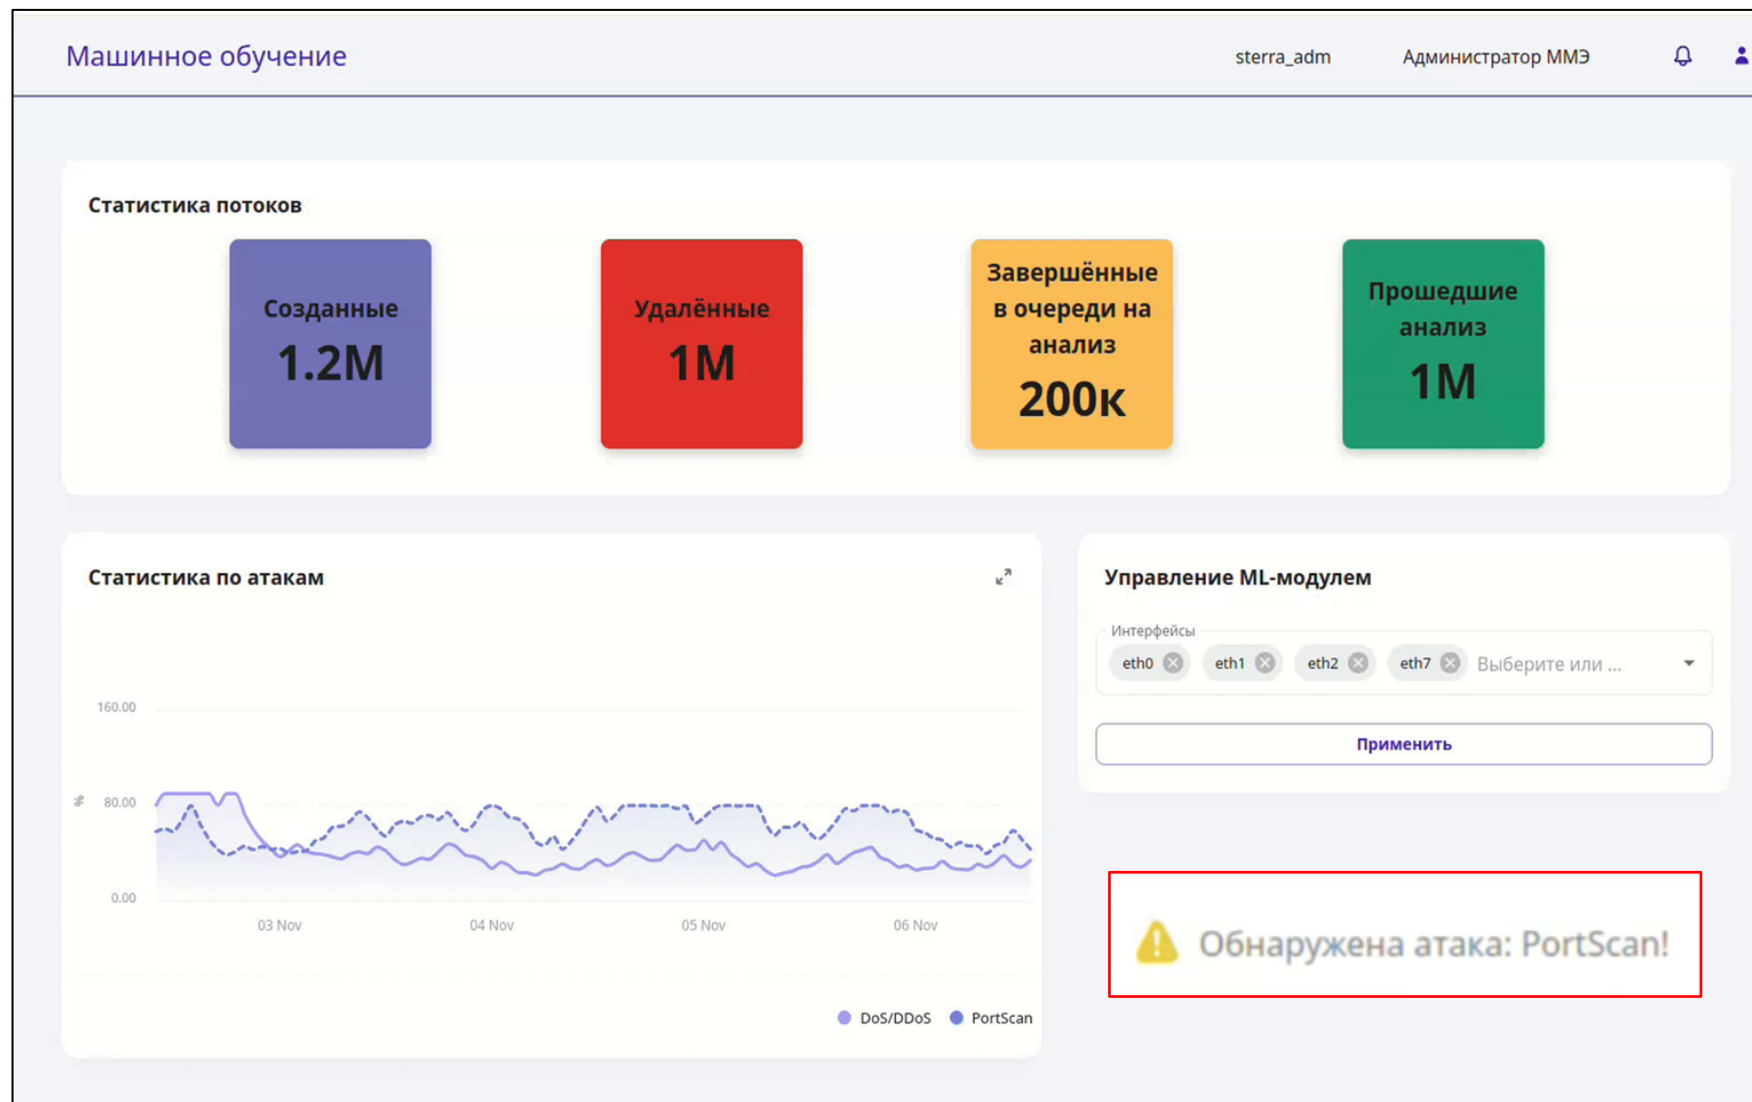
Машинное обучение

sterra_adm

Администратор ММЭ

Статистика потоков

Созданные
1.2M

Удалённые
1M

Завершённые в очереди на анализ
200к

Прошедшие анализ
1M

Статистика по атакам

160.00
80.00
0.00

03 Nov
04 Nov
05 Nov
06 Nov

DoS/DDoS
PortScan

Управление ML-модулем

Интерфейсы
eth0
eth1
eth2
eth7
Выберите или ...

Применить

Обнаружена атака: PortScan!